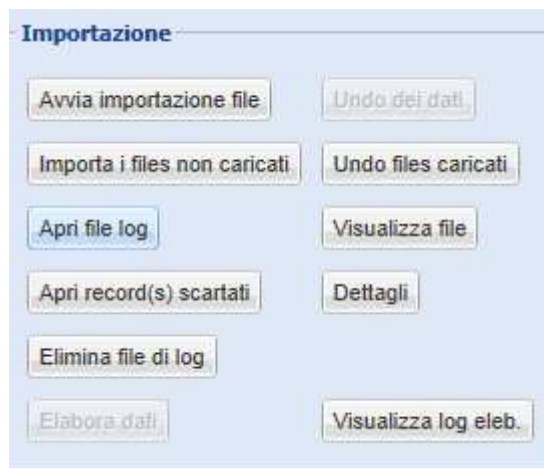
Importazione

Avvia importazione file

Undo dei dati

Importa i files non caricati

Undo files caricati

Apri file log

Visualizza file

Apri record(s) scartati

Dettagli

Elimina file di log

Elabora dati

Visualizza log eleb.